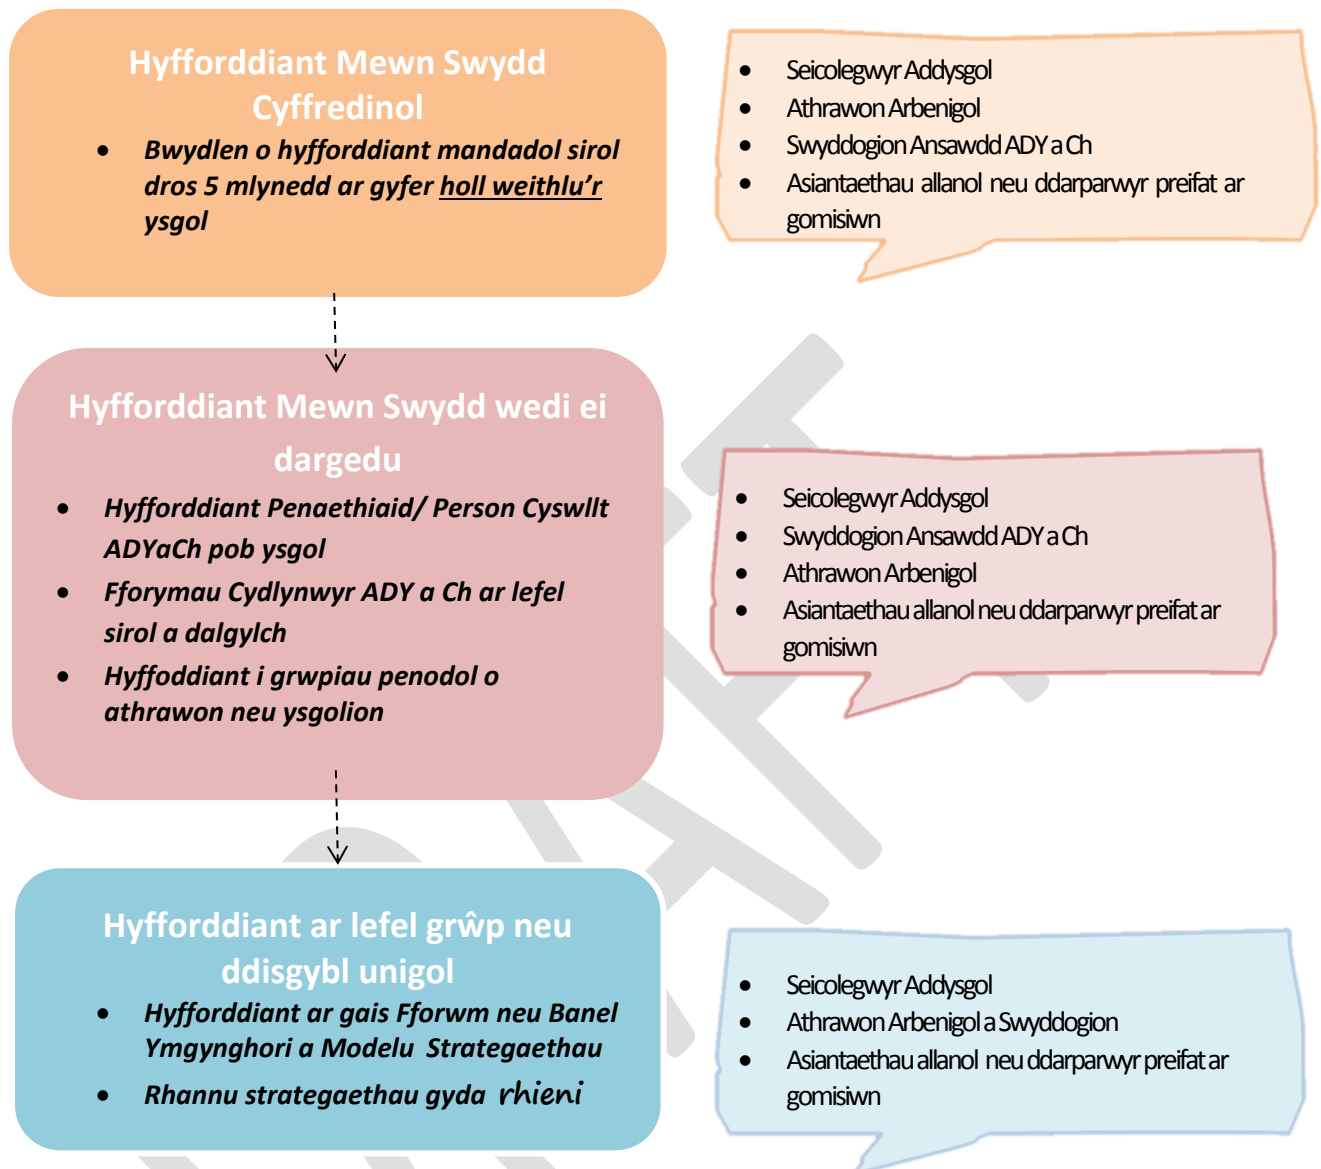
Hyfforddiant Mewn Swydd Cyffredinol

- Bwydlen o hyfforddiant mandadol sirol dros 5 mlynedd ar gyfer holl weithlu'r ysgol

- Seicolegwyr Addysgol
- Athrawon Arbenigol
- Swyddogion Ansawdd ADY a Ch
- Asiantaethau allanol neu ddarparwyr preifat ar gomisiwn

Hyfforddiant Mewn Swydd wedi ei dargedu

- Hyfforddiant Penaethiaid/ Person Cyswllt ADYaCh pob ysgol
- Fforymau Cydlynwyr ADY a Ch ar lefel sirol a dalgylch
- Hyffoddiant i grwpiau penodol o athrawon neu ysgolion

- Seicolegwyr Addysgol
- Swyddogion Ansawdd ADY a Ch
- Athrawon Arbenigol
- Asiantaethau allanol neu ddarparwyr preifat ar gomisiwn

Hyfforddiant ar lefel grŵp neu ddisgybl unigol

- Hyfforddiant ar gais Fforwm neu Banel Ymgynghori a Modelu Strategaethau
- Rhannu strategaethau gyda rhieni

- Seicolegwyr Addysgol
- Athrawon Arbenigol a Swyddogion
- Asiantaethau allanol neu ddarparwyr preifat ar gomisiwn